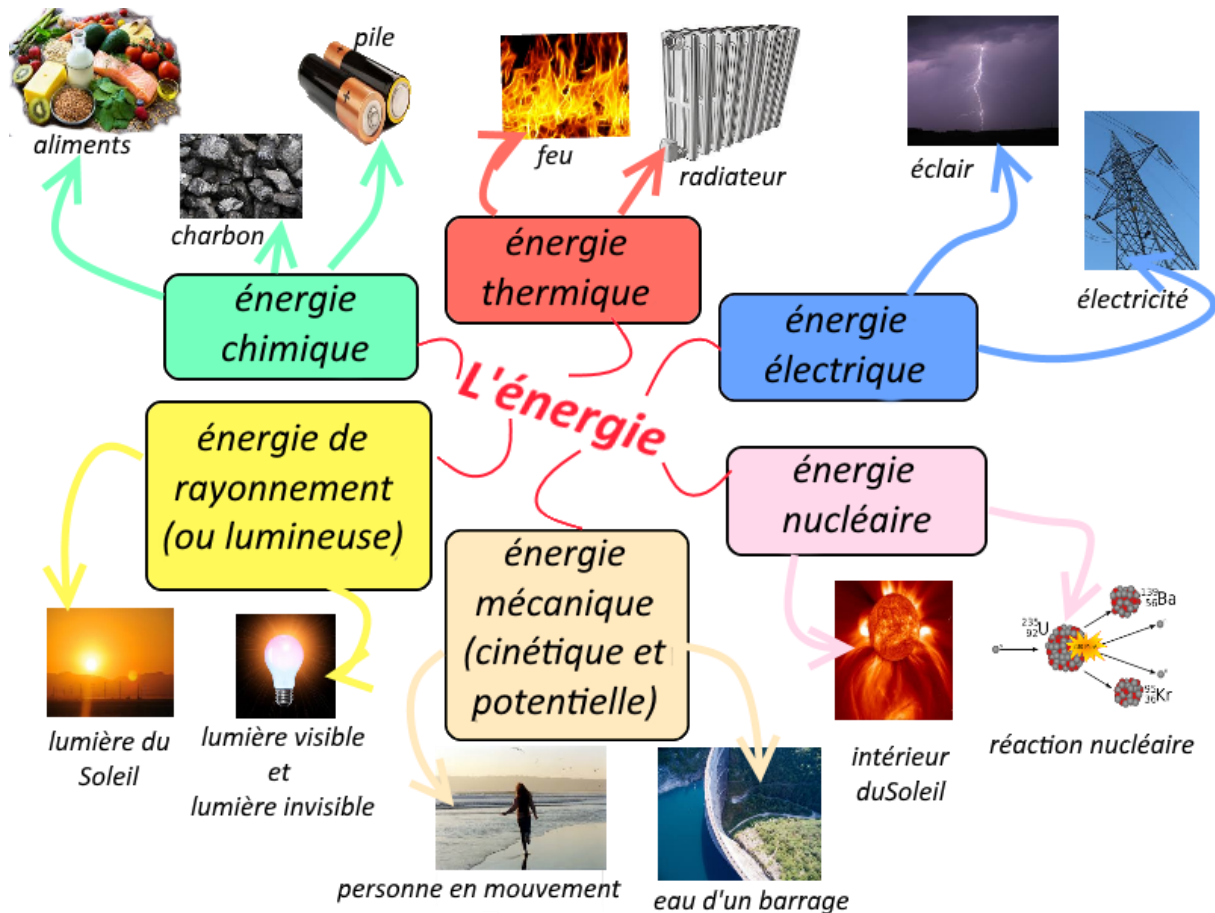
L'énergie

énergie chimique

aliments

charbon

pile

énergie thermique

feu

radiateur

énergie électrique

éclair

électricité

énergie de rayonnement (ou lumineuse)

lumière du Soleil

lumière visible et lumière invisible

énergie mécanique (cinétique et potentielle)

personne en mouvement

eau d'un barrage

énergie nucléaire

intérieur duSoleil

$^{235}_{92}U$

$^{139}_{56}Ba$

$^{95}_{36}Kr$

réaction nucléaire